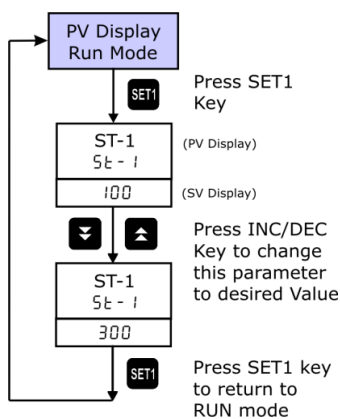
PV Display
Run Mode

SET1

Press SET1
Key

ST-1
5t - 1

(PV Display)

100

(SV Display)

Press INC/DEC
Key to change
this parameter
to desired Value

ST-1
5t - 1

300

SET1

Press SET1 key
to return to
RUN mode